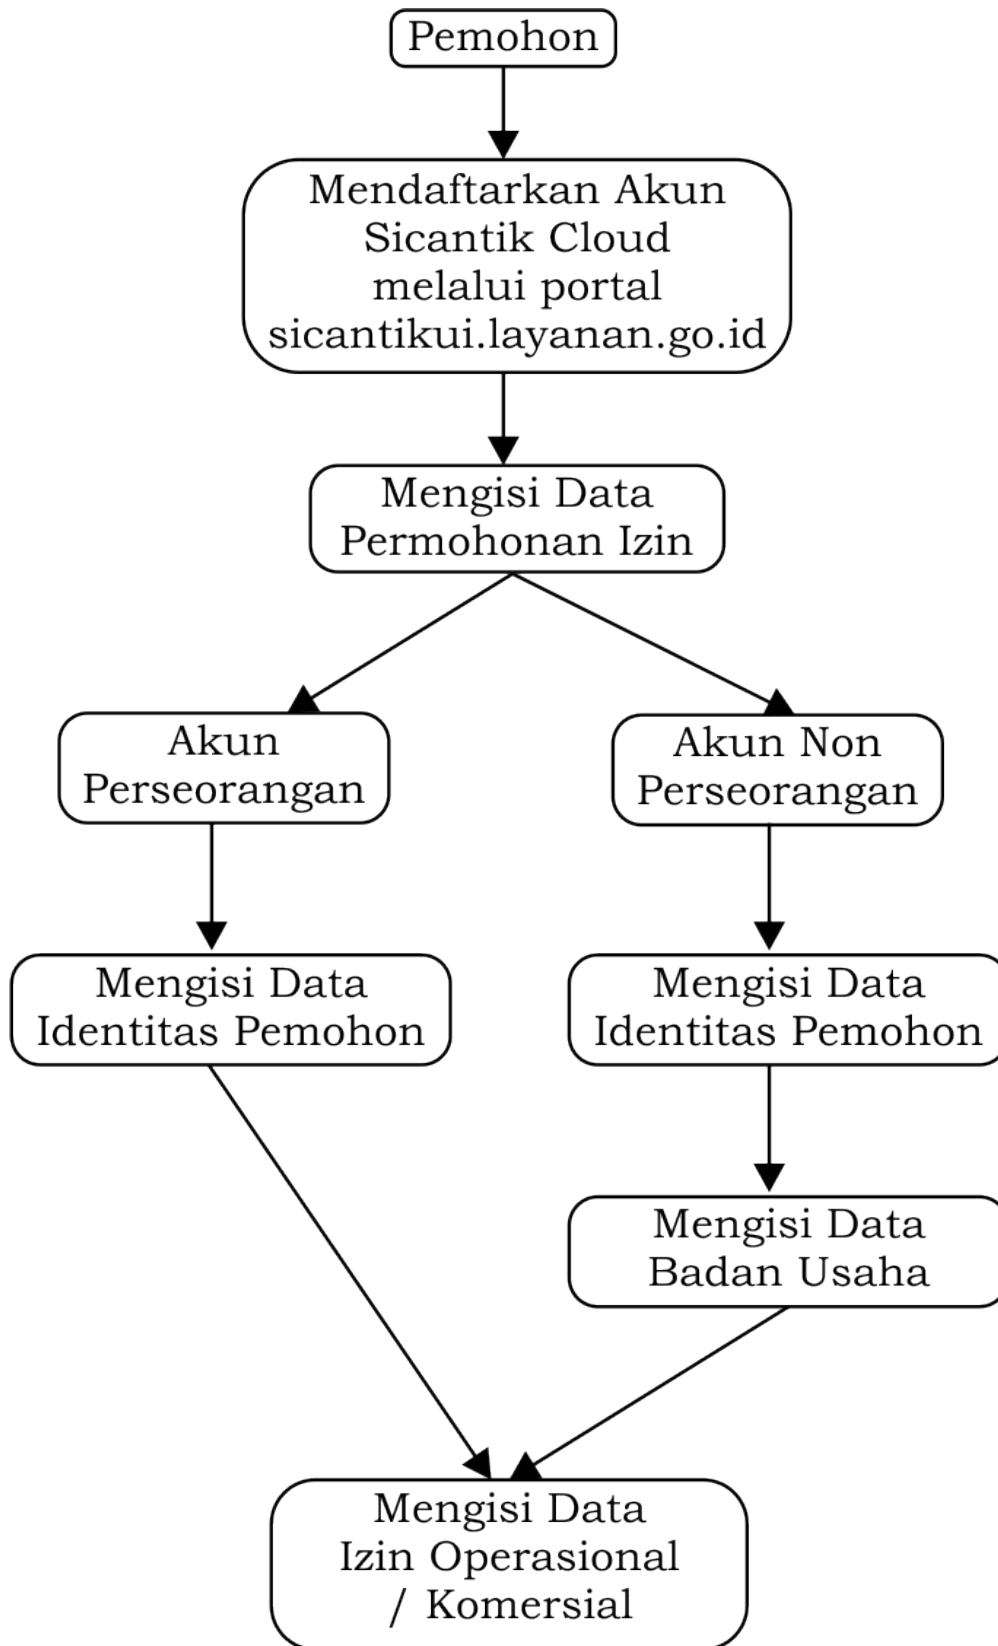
Pemohon

Mendaftarkan Akun Sicantik Cloud melalui portal sicantikui.layanan.go.id

Mengisi Data Permohonan Izin

Akun Perseorangan

Akun Non Perseorangan

Mengisi Data Identitas Pemohon

Mengisi Data Identitas Pemohon

Mengisi Data Badan Usaha

Mengisi Data Izin Operasional / Komersial